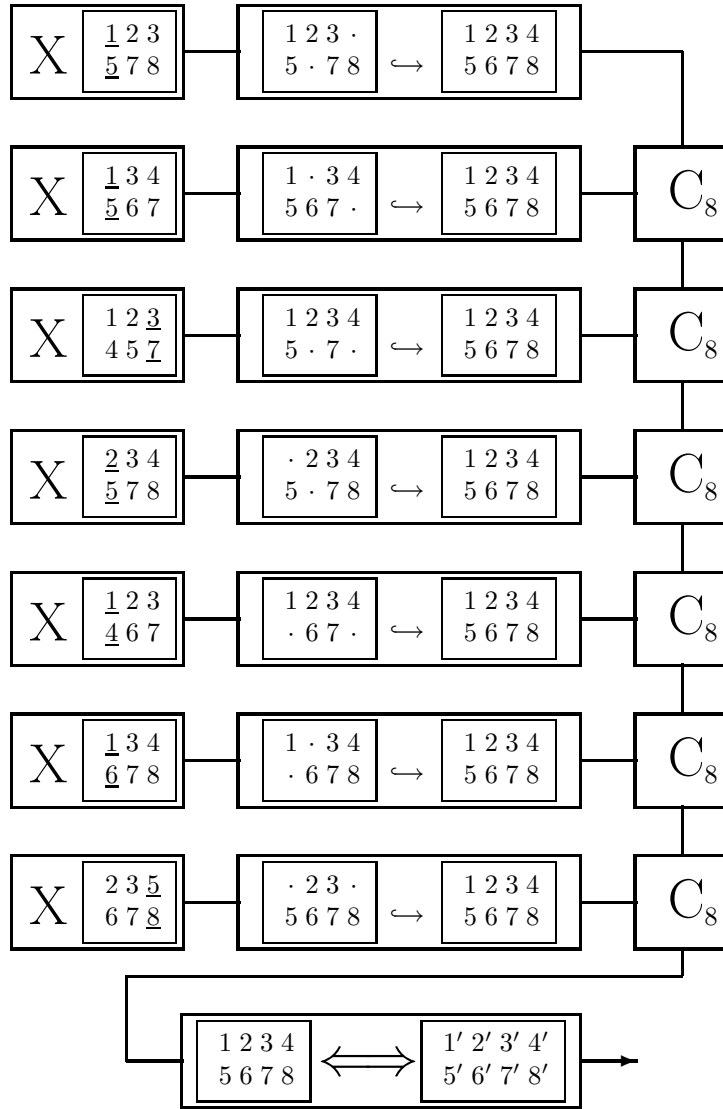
X $\underline{1}\ 2\ 3$
$\underline{5}\ 7\ 8$

$1\ 2\ 3\ \cdot$
$5\ \cdot\ 7\ 8$ $\hookrightarrow$ $1\ 2\ 3\ 4$
$5\ 6\ 7\ 8$

X $\underline{1}\ 3\ 4$
$\underline{5}\ 6\ 7$

$1\ \cdot\ 3\ 4$
$5\ 6\ 7\ \cdot$ $\hookrightarrow$ $1\ 2\ 3\ 4$
$5\ 6\ 7\ 8$

$C_8$

X $1\ 2\ \underline{3}$
$4\ 5\ \underline{7}$

$1\ 2\ 3\ 4$
$5\ \cdot\ 7\ \cdot$ $\hookrightarrow$ $1\ 2\ 3\ 4$
$5\ 6\ 7\ 8$

$C_8$

X $\underline{2}\ 3\ 4$
$\underline{5}\ 7\ 8$

$\cdot\ 2\ 3\ 4$
$5\ \cdot\ 7\ 8$ $\hookrightarrow$ $1\ 2\ 3\ 4$
$5\ 6\ 7\ 8$

$C_8$

X $\underline{1}\ 2\ 3$
$\underline{4}\ 6\ 7$

$1\ 2\ 3\ 4$
$\cdot\ 6\ 7\ \cdot$ $\hookrightarrow$ $1\ 2\ 3\ 4$
$5\ 6\ 7\ 8$

$C_8$

X $\underline{1}\ 3\ 4$
$\underline{6}\ 7\ 8$

$1\ \cdot\ 3\ 4$
$\cdot\ 6\ 7\ 8$ $\hookrightarrow$ $1\ 2\ 3\ 4$
$5\ 6\ 7\ 8$

$C_8$

X $2\ 3\ \underline{5}$
$6\ 7\ \underline{8}$

$\cdot\ 2\ 3\ \cdot$
$5\ 6\ 7\ 8$ $\hookrightarrow$ $1\ 2\ 3\ 4$
$5\ 6\ 7\ 8$

$C_8$

$1\ 2\ 3\ 4$
$5\ 6\ 7\ 8$ $\Longleftrightarrow$ $1'\ 2'\ 3'\ 4'$
$5'\ 6'\ 7'\ 8'$